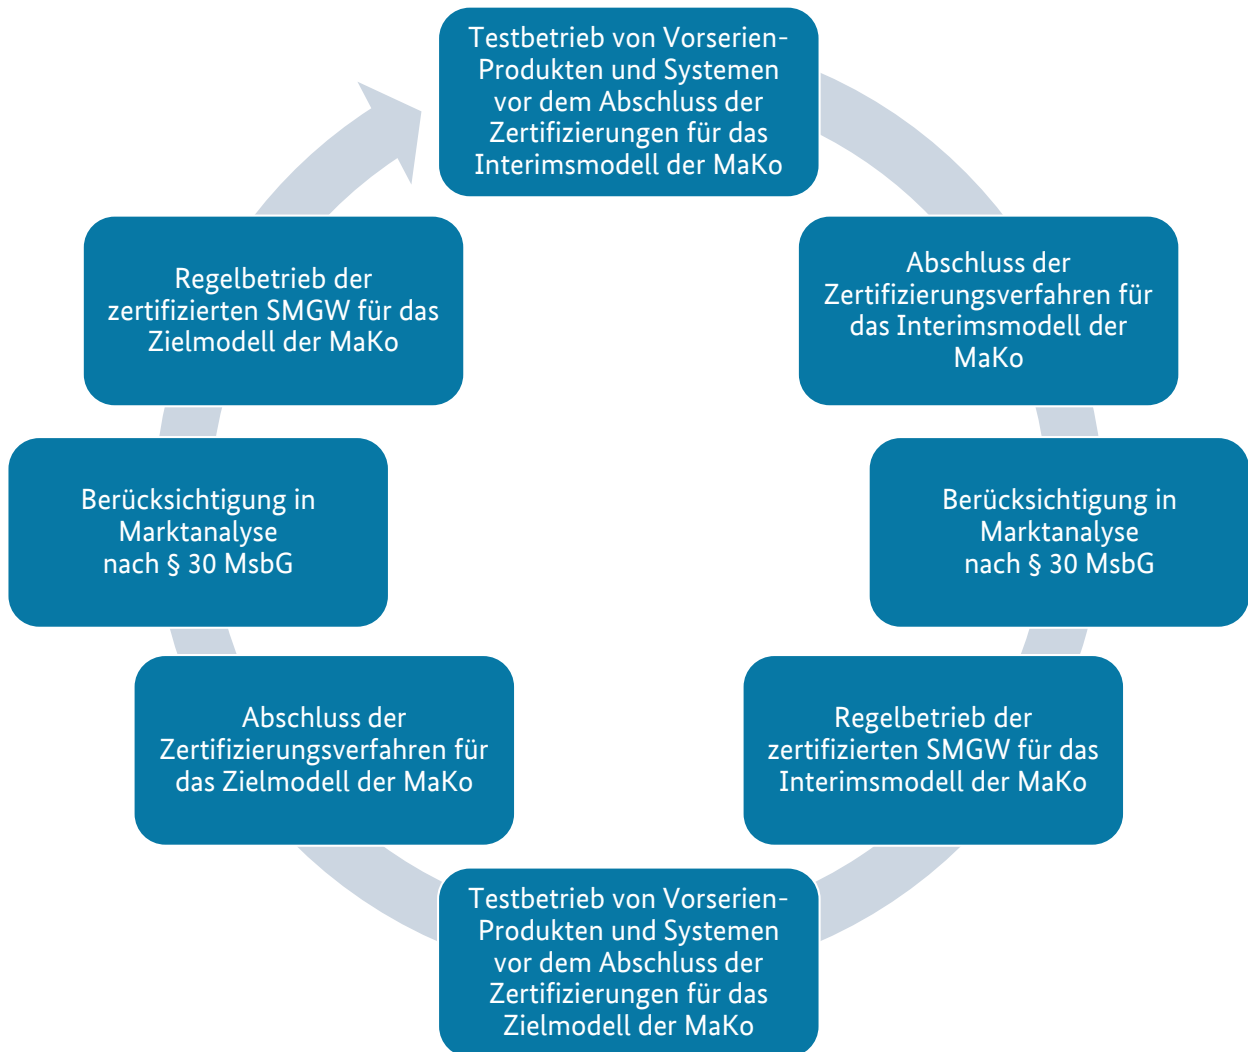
Testbetrieb von Vorserien-Produkten und Systemen vor dem Abschluss der Zertifizierungen für das Interimsmodell der MaKo

Abschluss der Zertifizierungsverfahren für das Interimsmodell der MaKo

Berücksichtigung in Marktanalyse nach § 30 MsbG

Regelbetrieb der zertifizierten SMGW für das Interimsmodell der MaKo

Testbetrieb von Vorserien-Produkten und Systemen vor dem Abschluss der Zertifizierungen für das Zielmodell der MaKo

Abschluss der Zertifizierungsverfahren für das Zielmodell der MaKo

Berücksichtigung in Marktanalyse nach § 30 MsbG

Regelbetrieb der zertifizierten SMGW für das Zielmodell der MaKo